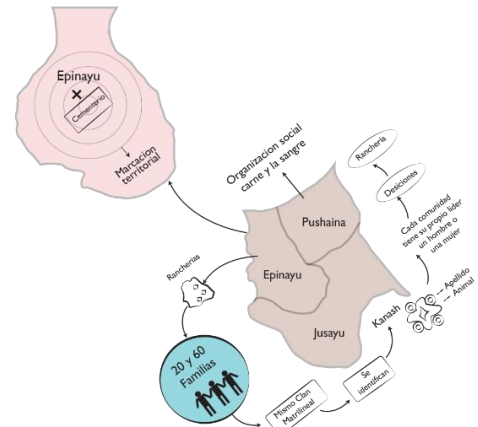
Epinayu

Cementerio

Marcacion territorial

Organizacion social carne y la sangre

Rancheria

Desiciones

Cada comunidad tiene su propio lider un hombre o una mujer

Pushaina

Epinayu

Jusayu

Rancherias

Kanash

Apellido

Animal

20 y 60 Familias

Mismo Clan Matrilineal

Se identifican